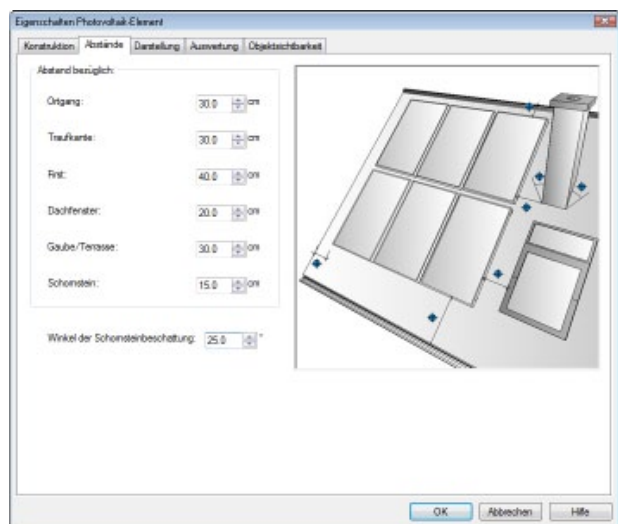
Eigenschaften Photovoltaik-Element

Konstruktion | Abstände | Darstellung | Auswertung | Objektsichtbarkeit

Abstand bezüglich:

Ortgang: 30.0 cm

Traufkante: 30.0 cm

First: 40.0 cm

Dachfenster: 20.0 cm

Gaube/Terrasse: 30.0 cm

Schornstein: 15.0 cm

Winkel der Schornsteinbeschattung: 25.0 °

OK | Abbrechen | Hilfe